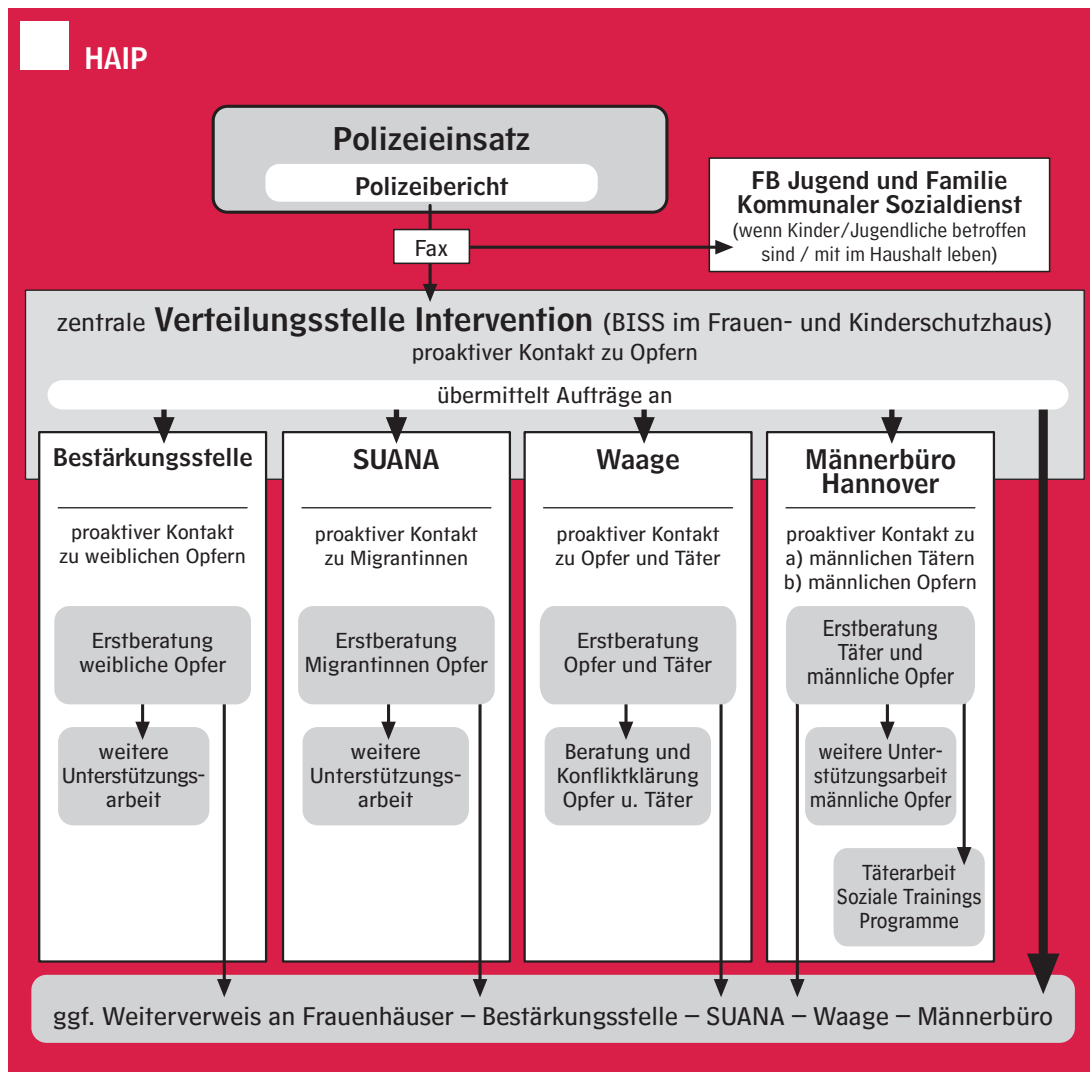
HAIP

Polizeieinsatz

Polizeibericht

FB Jugend und Familie
Kommunaler Sozialdienst
(wenn Kinder/Jugendliche betroffen sind / mit im Haushalt leben)

Fax

zentrale Verteilungsstelle Intervention (BISS im Frauen- und Kinderschutzhaus)
proaktiver Kontakt zu Opfern

übermittelt Aufträge an

Bestärkungsstelle

proaktiver Kontakt zu weiblichen Opfern

Erstberatung weibliche Opfer

weitere Unterstützungsarbeit

SUANA

proaktiver Kontakt zu Migrantinnen

Erstberatung Migrantinnen Opfer

weitere Unterstützungsarbeit

Waage

proaktiver Kontakt zu Opfer und Täter

Erstberatung Opfer und Täter

Beratung und Konfliktklärung Opfer u. Täter

Männerbüro Hannover

proaktiver Kontakt zu
a) männlichen Tätern
b) männlichen Opfern

Erstberatung Täter und männliche Opfer

weitere Unterstützungsarbeit männliche Opfer

Täterarbeit Soziale Trainings Programme

ggf. Weiterverweis an Frauenhäuser – Bestärkungsstelle – SUANA – Waage – Männerbüro